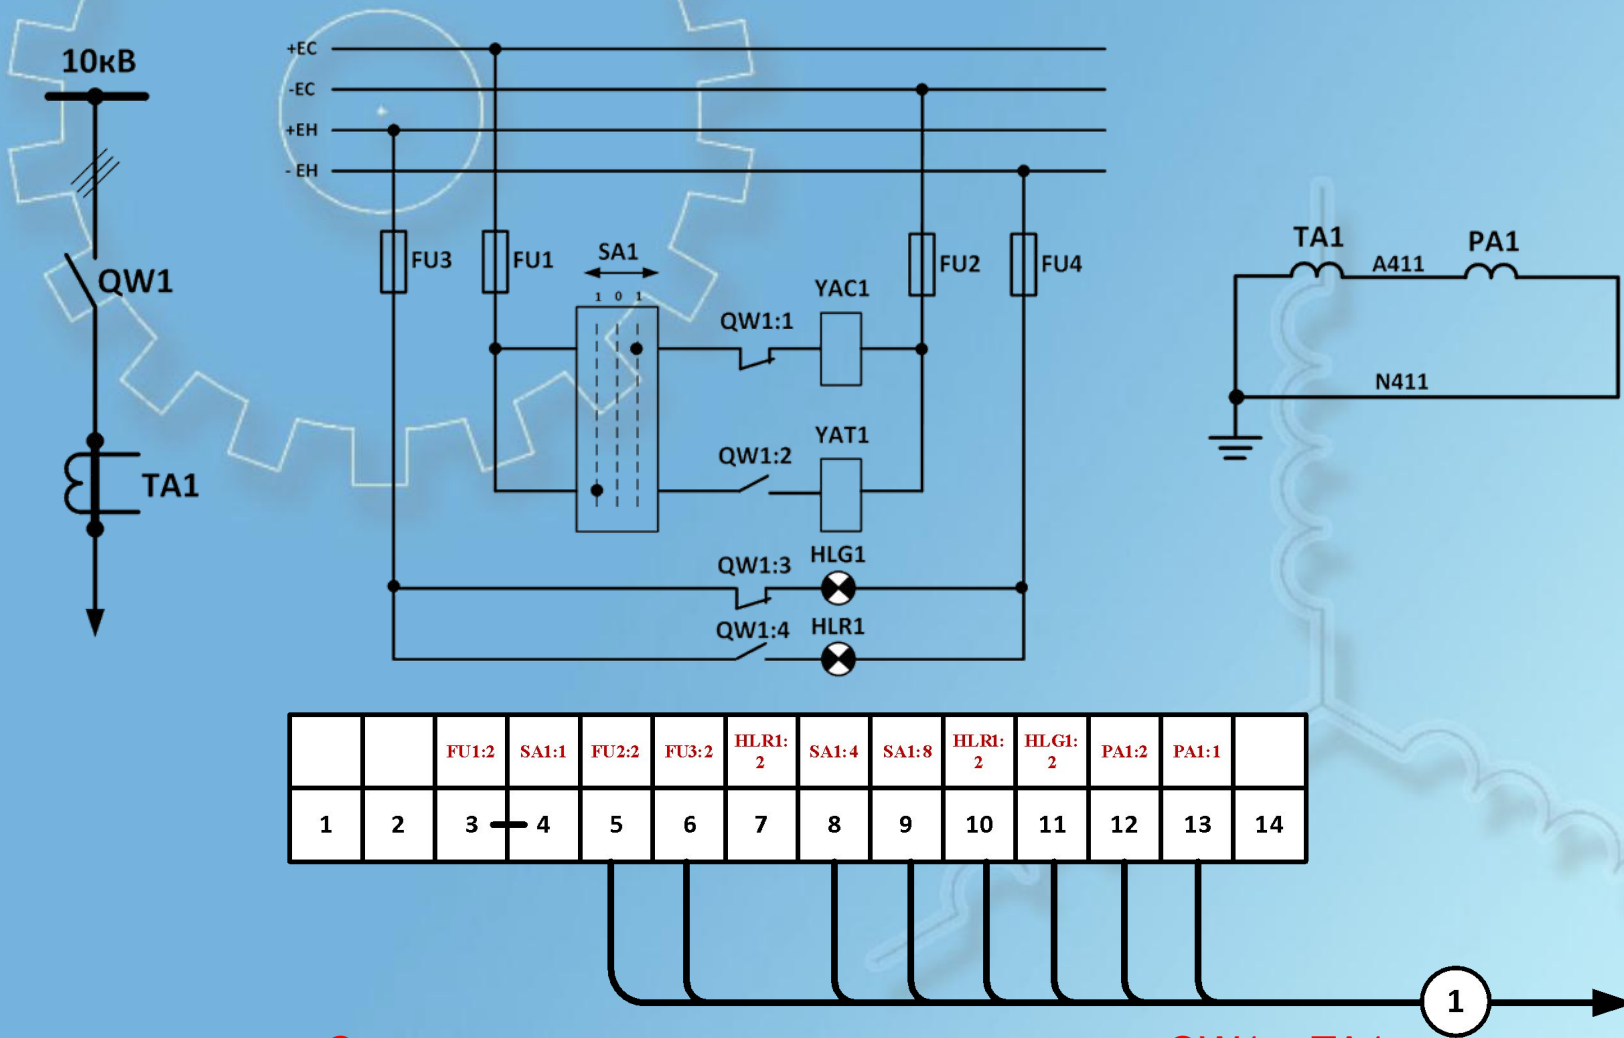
10кВ

QW1

TA1

+EC
-EC
+EH
- EH

FU3
FU1
SA1
1 0 1
FU2
FU4
YAC1
QW1:1
QW1:2
YAT1
QW1:3
HLG1
QW1:4
HLR1

TA1
A411
PA1
N411

| | | FU1:2 | SA1:1 | FU2:2 | FU3:2 | HLR1: 2 | SA1:4 | SA1:8 | HLR1: 2 | HLG1: 2 | PA1:2 | PA1:1 | |
|---|---|---|---|---|---|---|---|---|---|---|---|---|---|
| 1 | 2 | 3 | 4 | 5 | 6 | 7 | 8 | 9 | 10 | 11 | 12 | 13 | 14 |

1

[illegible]